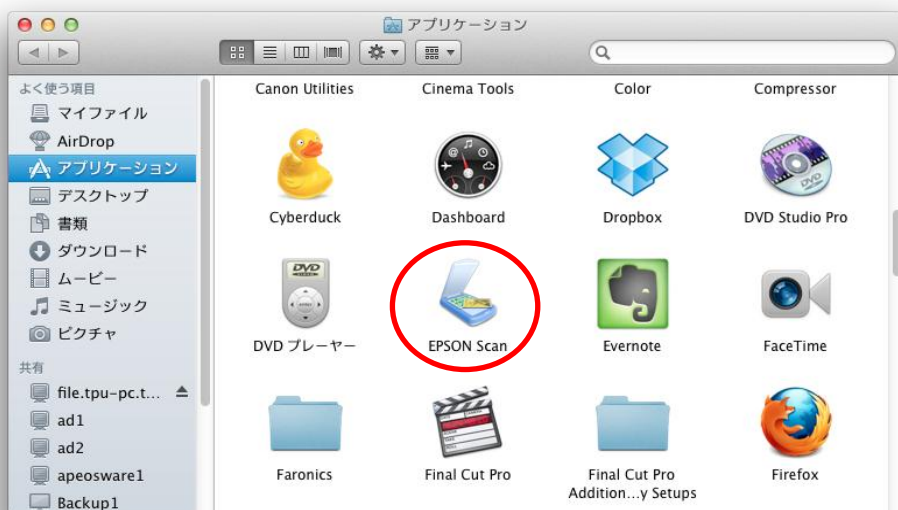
アプリケーション

よく使う項目
マイファイル
AirDrop
アプリケーション
デスクトップ
書類
ダウンロード
ムービー
ミュージック
ピクチャ

共有
file.tpu-pc.t...
ad1
ad2
apeosware1
Backup1

Canon Utilities
Cinema Tools
Color
Compressor

Cyberduck
Dashboard
Dropbox
DVD Studio Pro

DVD プレーヤー
EPSON Scan
Evernote
FaceTime

Faronics
Final Cut Pro
Final Cut Pro Addition...y Setups
Firefox